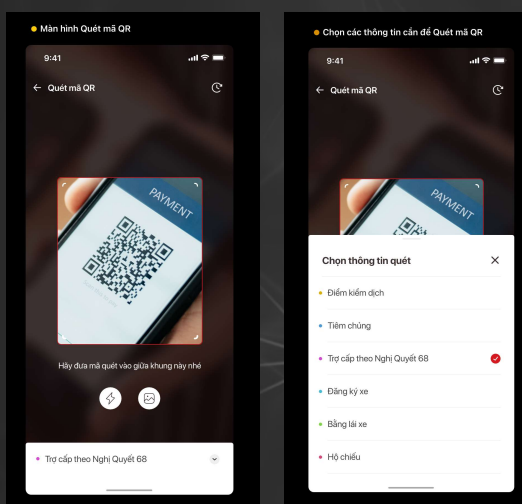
Màn hình Quét mã QR

9:41

Quét mã QR

PAYMENT

Hãy đưa mã quét vào giữa khung này nhé

Trợ cấp theo Nghị Quyết 68

Chọn các thông tin cần để Quét mã QR

9:41

Quét mã QR

PAYMENT

Chọn thông tin quét

Điểm kiểm dịch

Tiêm chủng

Trợ cấp theo Nghị Quyết 68

Đăng ký xe

Bằng lái xe

Hộ chiếu